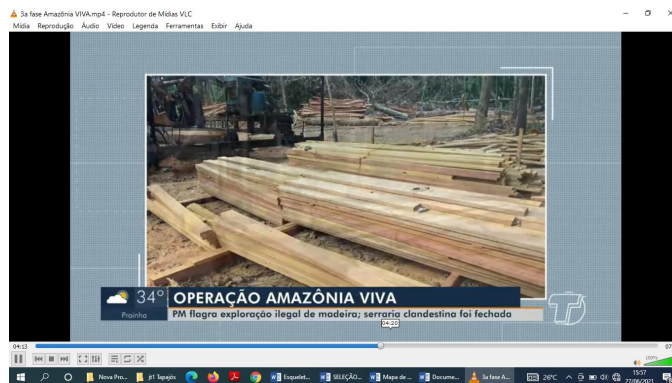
3a fase Amazônia VIVA.mp4 - Reprodutor de Mídias VLC
Mídia Reprodução Áudio Vídeo Legenda Ferramentas Exibir Ajuda

34°
Prainha
OPERAÇÃO AMAZÔNIA VIVA
PM flagra exploração ilegal de madeira; serraria clandestina foi fechada

04:13
04:20
07

Nova Pro... jt1 Tapajós Esquelet... SELEÇÃO... Mapa de ... Docume... 3a fase A... 26°C 15:57 27/06/2021